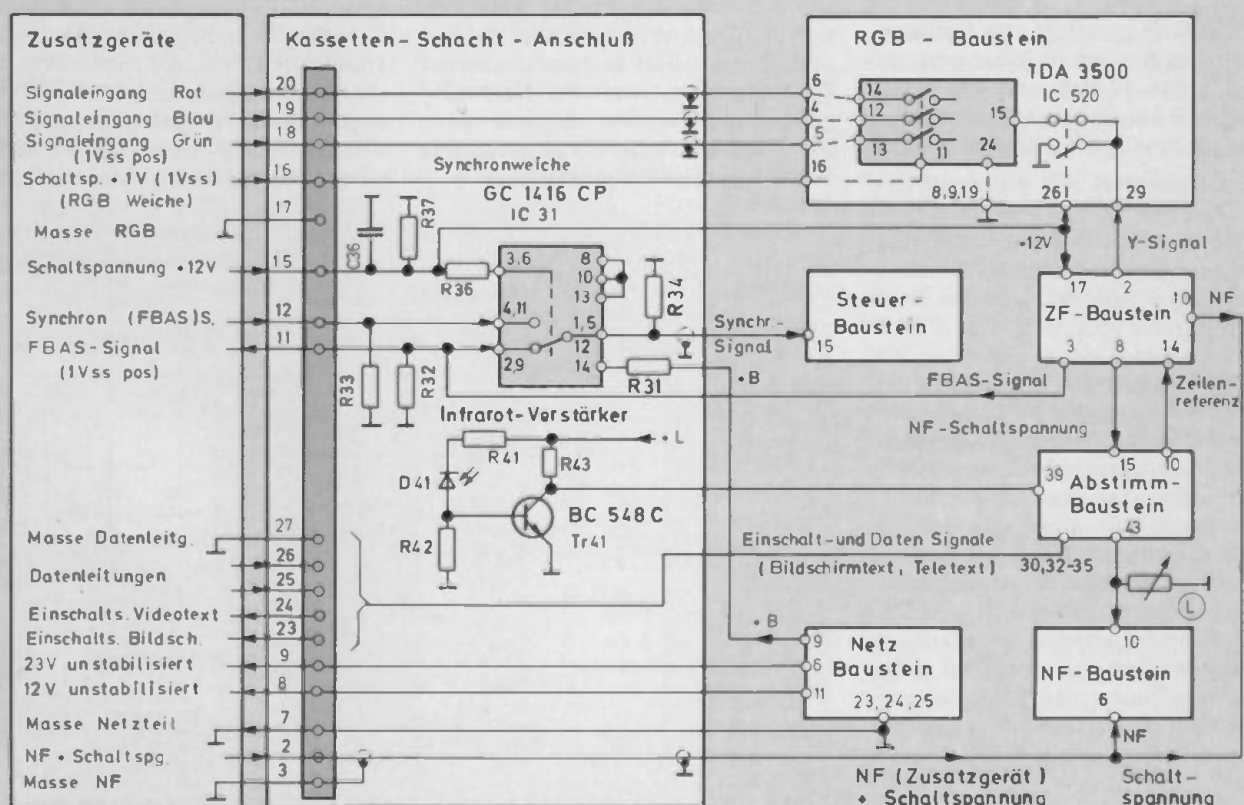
Zusatzgeräte

Signaleingang Rot
Signaleingang Blau
Signaleingang Grün (1Vss pos)
Schaltsp. + 1V (1Vss) (RGB Weiche)
Masse RGB
Schaltspannung +12V
Synchron (FBAS)S.
FBAS-Signal (1Vss pos)

Masse Datenleitg.
Datenleitungen
Einschalts. Videotext
Einschalts. Bildsch.
23V unstabilisiert
12V unstabilisiert
Masse Netzteil
NF + Schaltspg.
Masse NF

Kassetten - Schacht - Anschluß

20
19
18
16
17
15
12
11
27
26
25
24
23
9
8
7
2
3

Synchronweiche
GC 1416 CP
IC 31
C36
R37
R36
3,6
8
10
13
4,11
1,5
12
2,9
14
R34
R31
R33
R32
• B

Infrarot-Verstärker
R41
• L
R43
D41
BC 548 C
Tr41
R42

RGB - Baustein
TDA 3500
IC 520
6
4
5
16
14
12
13
11
24
15
8,9,19
26
29

+12V
Y-Signal

Steuer-Baustein
15
Synchr.-Signal

ZF-Baustein
17
2
10
NF
3
8
14
FBAS-Signal
Zeilenreferenz
NF-Schaltspannung

Abstimm-Baustein
39
15
10
43
Einschalt-und Daten Signale
(Bildschirmtext, Teletext)
30,32-35
L

• B
Netz Baustein
9
6
11
23, 24, 25

NF-Baustein
10
6
NF

NF (Zusatzgerät)
+ Schaltspannung
Schalt-spannung